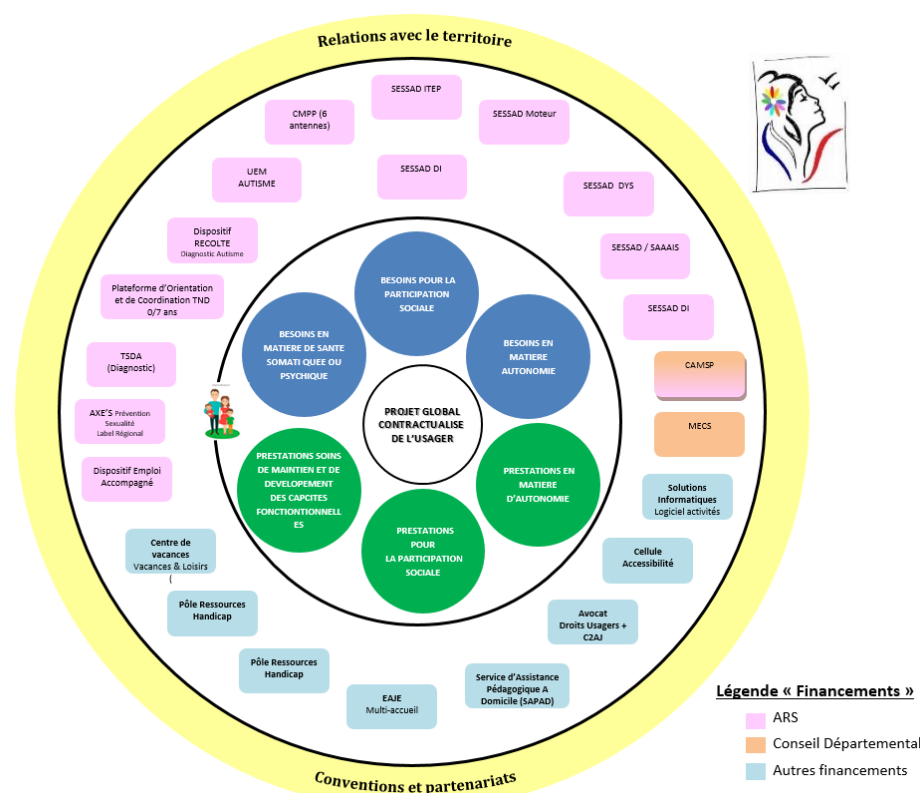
Relations avec le territoire

SESSAD ITEP

CMPP (6 antennes)

SESSAD Moteur

UEM AUTISME

SESSAD DI

SESSAD DYS

Dispositif RECOLTE
Diagnostic Autisme

SESSAD / SAAAIS

Plateforme d'Orientation et de Coordination TND 0/7 ans

SESSAD DI

TSDA (Diagnostic)

CAMSP

AXE'S Prévention Sexualité Label Régional

MECS

Dispositif Emploi Accompagné

Solutions Informatiques
Logiciel activités

Centre de vacances
Vacances & Loisirs
(

Cellule Accessibilité

Pôle Ressources Handicap

Avocat
Droits Usagers + C2AJ

Pôle Ressources Handicap

Service d'Assistance Pédagogique A Domicile (SAPAD)

EAJE
Multi-accueil

BESOINS POUR LA PARTICIPATION SOCIALE

BESOINS EN MATIERE DE SANTE SOMATI QUEE OU PSYCHIQUE

BESOINS EN MATIERE AUTONOMIE

PROJET GLOBAL CONTRACTUALISE DE L'USAGER

PRESTATIONS SOINS DE MAINTIEN ET DE DEVELOPEMENT DES CAPCITES FONCTIONTIONNELLES

PRESTATIONS EN MATIERE D'AUTONOMIE

PRESTATIONS POUR LA PARTICIPATION SOCIALE

Conventions et partenariats

Légende « Financements »
ARS
Conseil Départemental
Autres financements